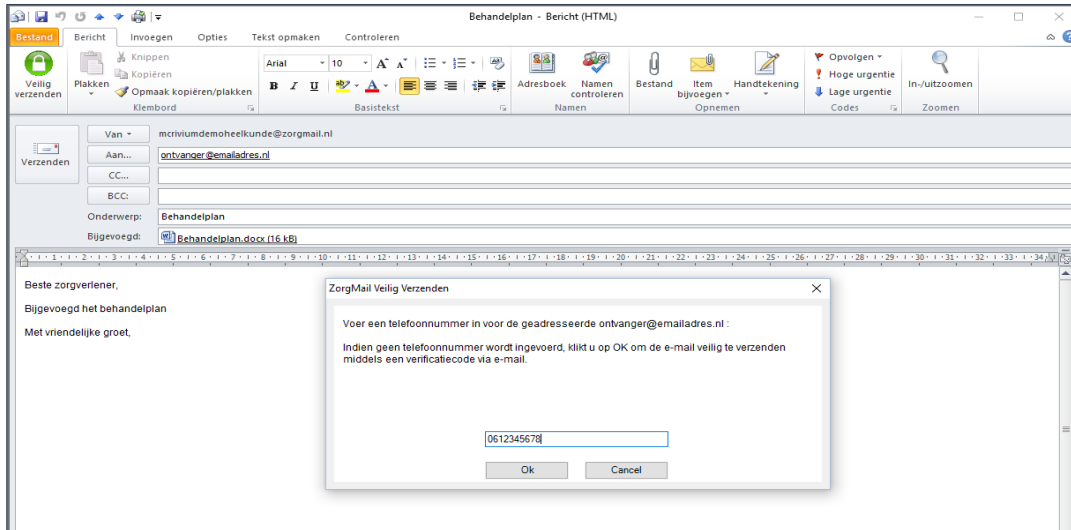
Behandelplan - Bericht (HTML)

Bestand Bericht Invoegen Opties Tekst opmaken Controleren

Veilig verzenden
Plakken
Knippen
Kopiëren
Opmaak kopiëren/plakken
Klembord
Arial 10
B I U
Basistekst
Adresboek
Namen controleren
Namen
Bestand
Item bijvoegen
Handtekening
Opnemen
Opvolgen
Hoge urgentie
Lage urgentie
Codes
In-/uitzoomen
Zoomen

Verzenden
Van
mcriviumdemoheelkunde@zorgmail.nl
Aan...
ontvanger@emailadres.nl
CC...
BCC:
Onderwerp:
Behandelplan
Bijgevoegd:
Behandelplan.docx (16 kB)

Beste zorgverlener,

Bijgevoegd het behandelplan

Met vriendelijke groet,

ZorgMail Veilig Verzenden

Voer een telefoonnummer in voor de geadresseerde ontvanger@emailadres.nl :

Indien geen telefoonnummer wordt ingevoerd, klikt u op OK om de e-mail veilig te verzenden middels een verificatiecode via e-mail.

0612345678

Ok
Cancel